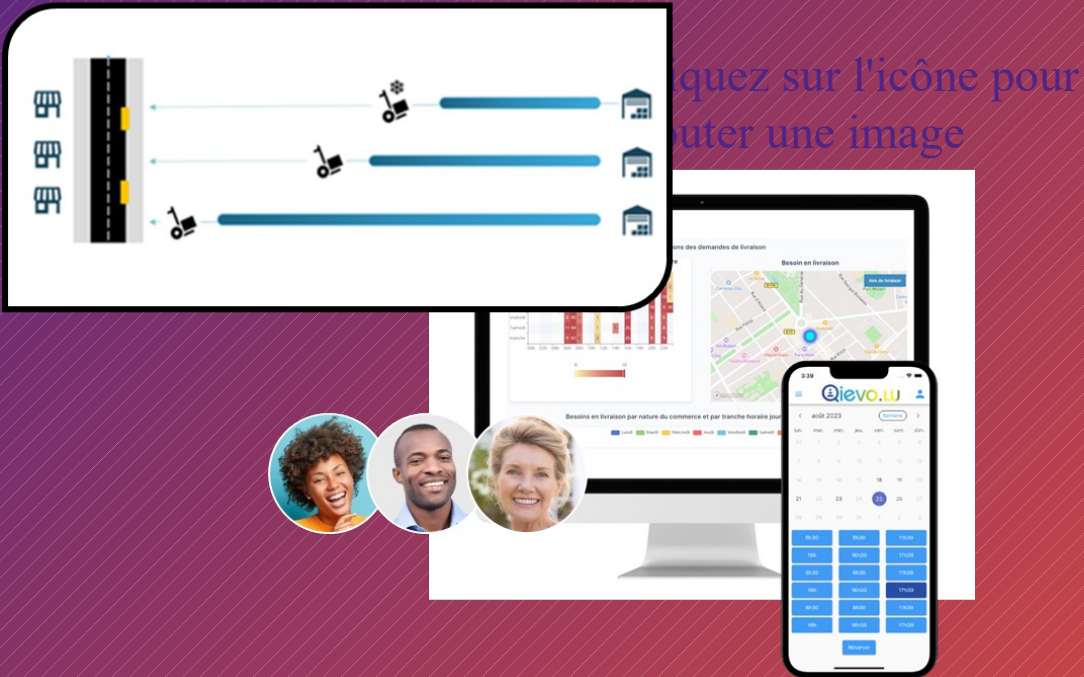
quez sur l'icône pour

outer une image

ons des demandes de livraison

Besoin en livraison

Besoins en livraison par nature du commerce et par tranche horaire jour

Lundi Mardi Mercredi Jeudi Vendredi Samedi

3:39

Qievo.lu

août 2023

Semaine

lun. mar. mer. jeu. ven. sam. dim.

31 1 2 3 4 5 6

7 8 9 10 11 12 13

14 15 16 17 18 19 20

21 22 23 24 25 26 27

28 29 30 31 1 2 3

Réserver